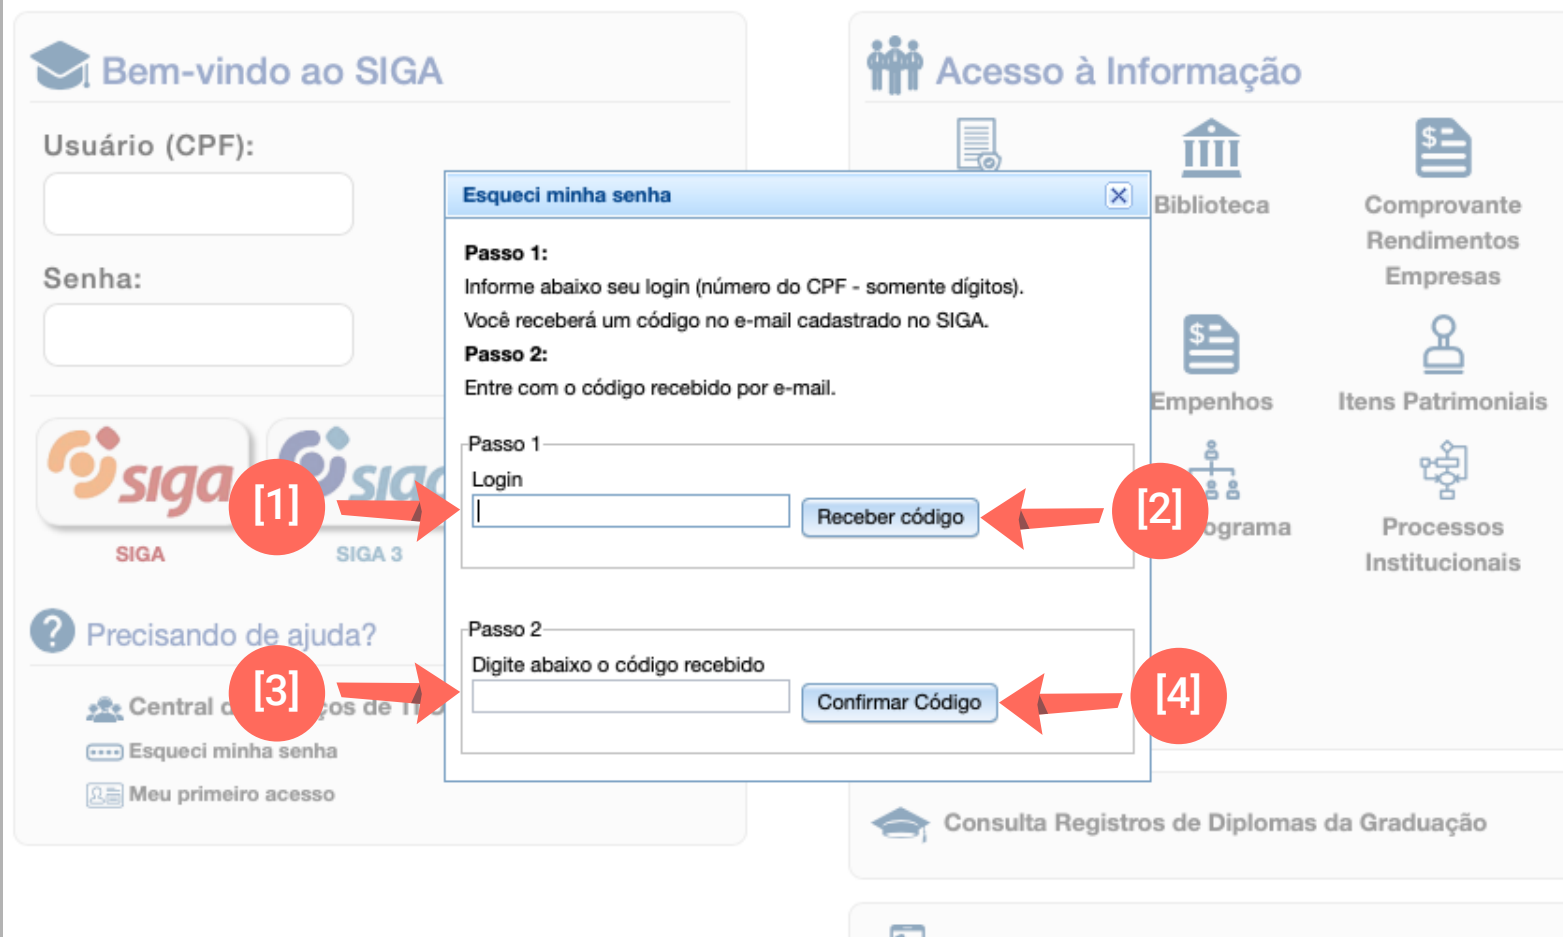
Bem-vindo ao SIGA

Usuário (CPF):

Senha:

siga siga

SIGA SIGA 3

Precisando de ajuda?

Central d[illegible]ços de TI

Esqueci minha senha

Meu primeiro acesso

Acesso à Informação

Biblioteca

Comprovante Rendimentos Empresas

Empenhos

Itens Patrimoniais

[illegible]ograma

Processos Institucionais

Consulta Registros de Diplomas da Graduação

Esqueci minha senha

Passo 1:
Informe abaixo seu login (número do CPF - somente dígitos).
Você receberá um código no e-mail cadastrado no SIGA.
Passo 2:
Entre com o código recebido por e-mail.

Passo 1
Login

Receber código

Passo 2
Digite abaixo o código recebido

Confirmar Código

[1]
[2]
[3]
[4]